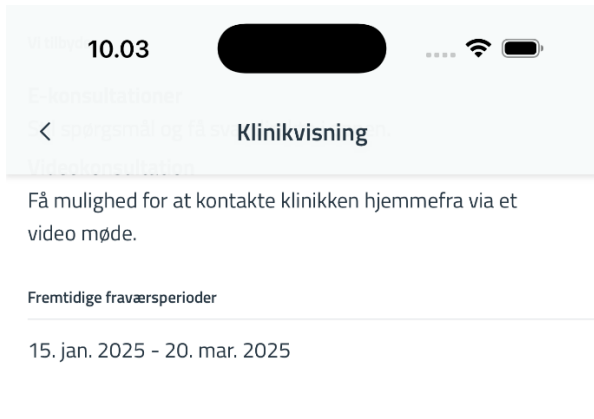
10.03

Vi tilbyd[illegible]

E-konsultationer

S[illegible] spørgsmål og få sv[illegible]n.

<

Klinikvisning

Videokonsultation

Få mulighed for at kontakte klinikken hjemmefra via et video møde.

Fremtidige fraværsperioder

15. jan. 2025 - 20. mar. 2025